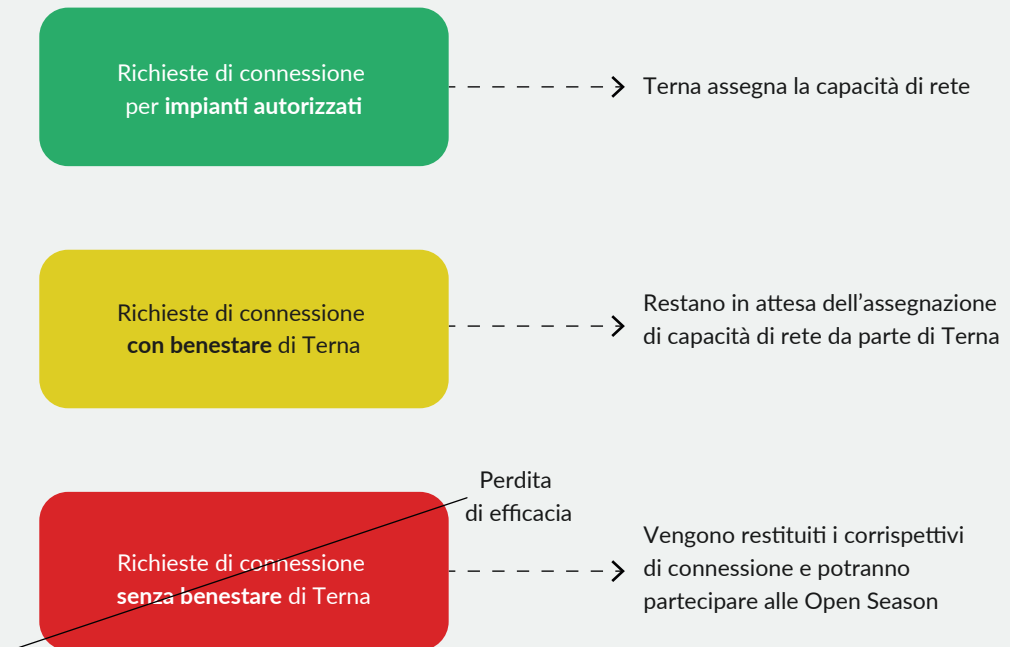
Richieste di connessione per **impianti autorizzati**

Terna assegna la capacità di rete

Richieste di connessione **con benestare** di Terna

Restano in attesa dell'assegnazione di capacità di rete da parte di Terna

Perdita di efficacia

Richieste di connessione **senza benestare** di Terna

Vengono restituiti i corrispettivi di connessione e potranno partecipare alle Open Season